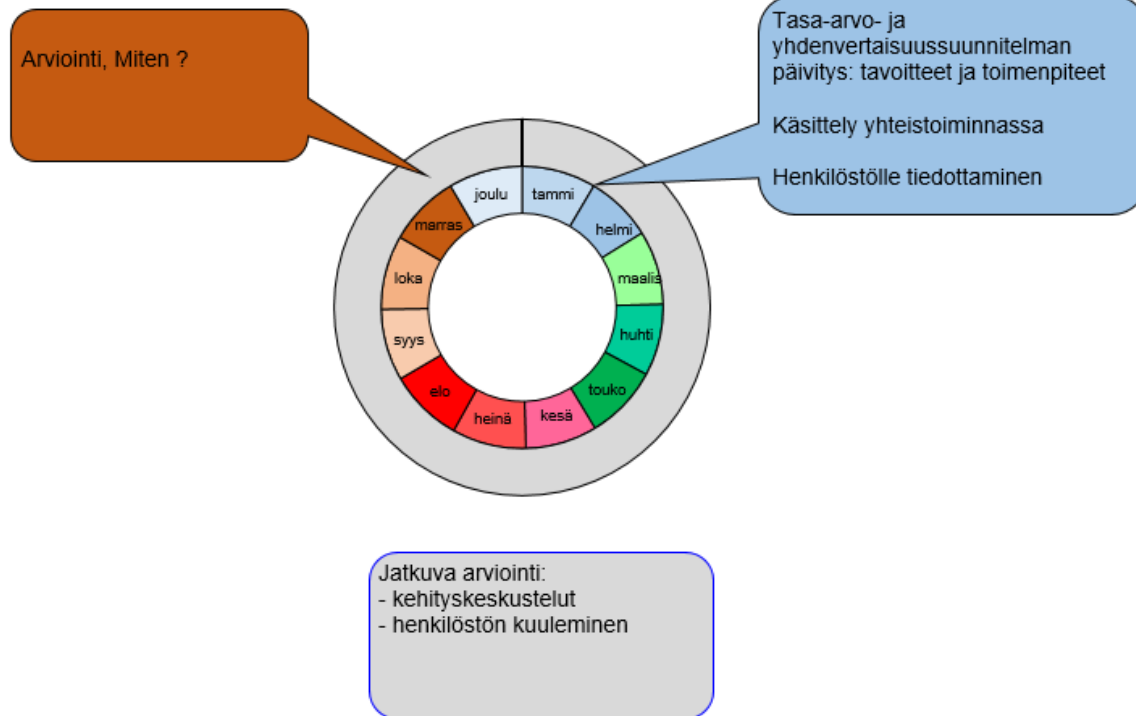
Arviointi, Miten ?

Tasa-arvo- ja yhdenvertaisuussuunnitelman päivitys: tavoitteet ja toimenpiteet

Käsittely yhteistoiminnassa

Henkilöstölle tiedottaminen

joulu
tammi
helmi
maalis
huhti
touko
kesä
heinä
elo
syys
loka
marras

Jatkuva arviointi:
- kehityskeskustelut
- henkilöstön kuuleminen